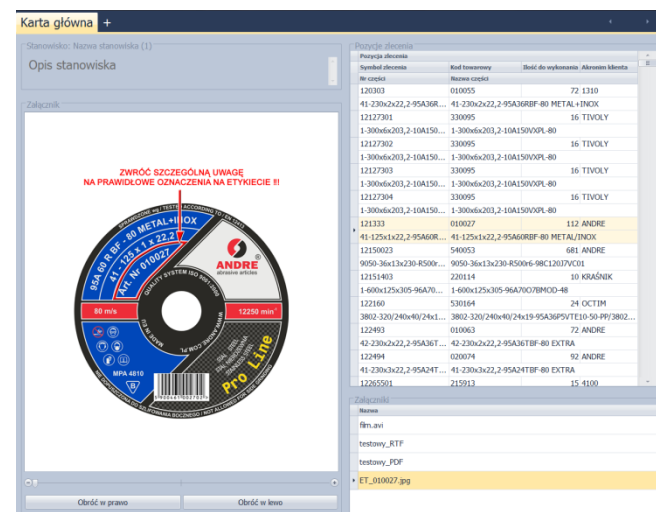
Karta główna +

Stanowisko: Nazwa stanowiska (1)

Opis stanowiska

Załącznik

ZWRÓĆ SZCZEGÓLNĄ UWAGĘ NA PRAWIDŁOWE OZNACZENIA NA ETYKIECIE !!

95A 60 R BF - 80 METAL+INOX
41 - 125 x 1 x 22,2
Art. Nr 010027
ANDRE
abrasive articles
QUALITY SYSTEM ISO 9001:2000
80 m/s
12250 min⁻¹
MPA 4810
Pro Line

Obróć w prawo
Obróć w lewo

Pozycje zlecenia

| Symbol zlecenia | Kod towarowy | Ilość do wykonania | Akronim klienta |
|---|---|---|---|
| Nr części | Nazwa części | | |
| 120303 | 010055 | 72 | 1310 |
| 41-230x2x22,2-95A36R... | 41-230x2x22,2-95A36RBF-80 METAL+INOX | | |
| 12127301 | 330095 | 16 | TIVOLY |
| 1-300x6x203,2-10A150... | 1-300x6x203,2-10A150VXPL-80 | | |
| 12127302 | 330095 | 16 | TIVOLY |
| 1-300x6x203,2-10A150... | 1-300x6x203,2-10A150VXPL-80 | | |
| 12127303 | 330095 | 16 | TIVOLY |
| 1-300x6x203,2-10A150... | 1-300x6x203,2-10A150VXPL-80 | | |
| 12127304 | 330095 | 16 | TIVOLY |
| 1-300x6x203,2-10A150... | 1-300x6x203,2-10A150VXPL-80 | | |
| 121333 | 010027 | 112 | ANDRE |
| 41-125x1x22,2-95A60R... | 41-125x1x22,2-95A60RBF-80 METAL/INOX | | |
| 12150023 | 540053 | 681 | ANDRE |
| 9050-36x13x230-R500r... | 9050-36x13x230-R500r6-98C120J7VC01 | | |
| 12151403 | 220114 | 10 | KRAŚNIK |
| 1-600x125x305-96A70... | 1-600x125x305-96A70O7BMOD-48 | | |
| 122160 | 530164 | 24 | OCTIM |
| 3802-320/240x40/24x1... | 3802-320/240x40/24x19-95A36P5VTE10-50-PP/3802... | | |
| 122493 | 010063 | 72 | ANDRE |
| 42-230x2x22,2-95A36T... | 42-230x2x22,2-95A36TBF-80 EXTRA | | |
| 122494 | 020074 | 92 | ANDRE |
| 41-230x3x22,2-95A24T... | 41-230x3x22,2-95A24TBF-80 EXTRA | | |
| 12265501 | 215913 | 15 | 4100 |

Załączniki

Nazwa
film.avi
testowy_RTF
testowy_PDF
ET_010027.jpg